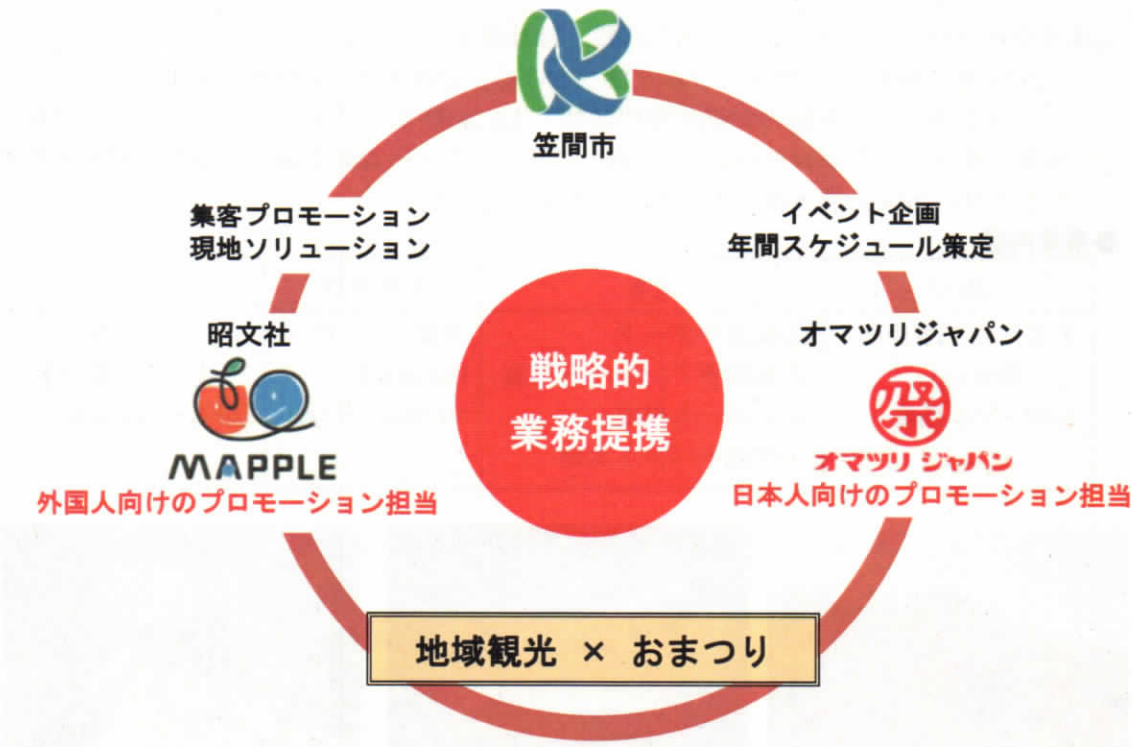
笠間市

集客プロモーション
現地ソリューション

イベント企画
年間スケジュール策定

昭文社

MAPPLE
外国人向けのプロモーション担当

戦略的
業務提携

オマツリジャパン

祭
オマツリジャパン
日本人向けのプロモーション担当

地域観光 × おまつり